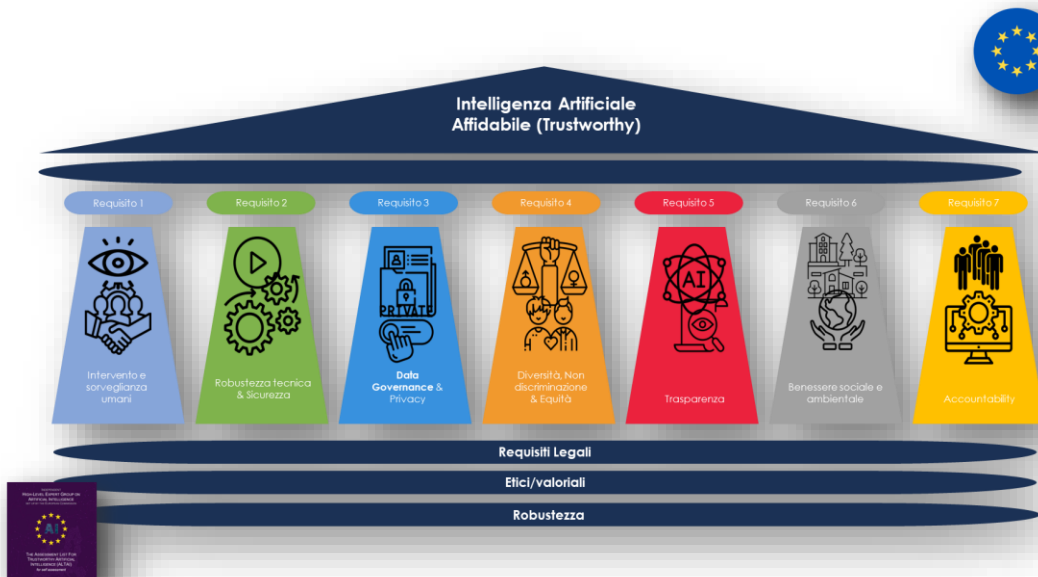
Intelligenza Artificiale
Affidabile (Trustworthy)

Requisito 1
Intervento e sorveglianza umani

Requisito 2
Robustezza tecnica & Sicurezza

Requisito 3
PRIVATE
Data Governance & Privacy

Requisito 4
Diversità, Non discriminazione & Equità

Requisito 5
AI
Trasparenza

Requisito 6
Benessere sociale e ambientale

Requisito 7
Accountability

Requisiti Legali
Etici/valoriali
Robustezza

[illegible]
High-Level Expert Group on Artificial Intelligence
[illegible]
AI
The Assessment List for Trustworthy Artificial Intelligence (ALTAI)
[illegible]